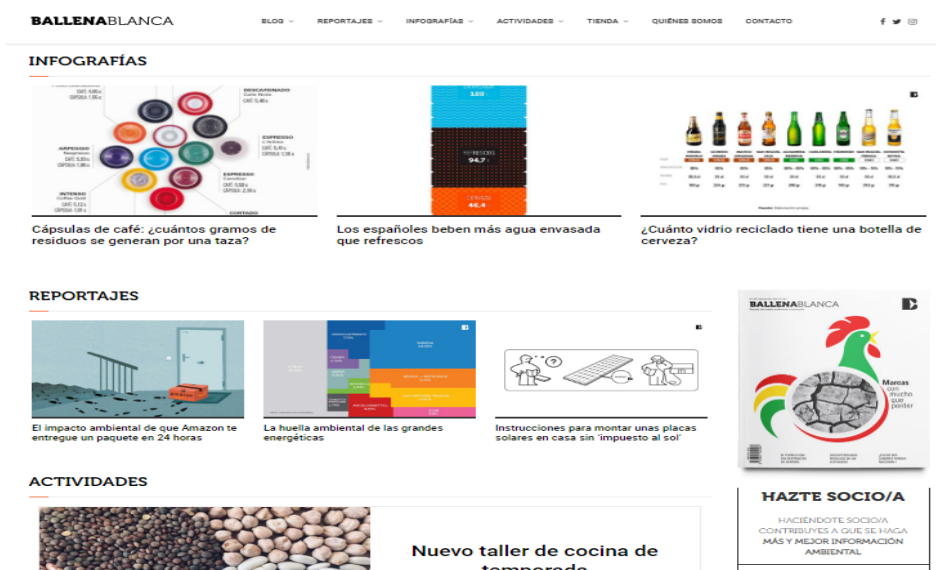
BALLENABLANCA

BLOG REPORTAJES INFOGRAFÍAS ACTIVIDADES TIENDA QUIÉNES SOMOS CONTACTO

INFOGRAFÍAS

DESCAFEINADO
ESPRESSO
ARPEGGIO
ESPRESSO
INTENSO
CORTADO

Cápsulas de café: ¿cuántos gramos de residuos se generan por una taza?

94,7

Los españoles beben más agua envasada que refrescos

¿Cuánto vidrio reciclado tiene una botella de cerveza?

REPORTAJES

El impacto ambiental de que Amazon te entregue un paquete en 24 horas

La huella ambiental de las grandes energéticas

Instrucciones para montar unas placas solares en casa sin 'impuesto al sol'

BALLENABLANCA

Marcas con mucho que perder

ACTIVIDADES

Nuevo taller de cocina de temporada

HAZTE SOCIO/A

HACIÉNDOTE SOCIO/A CONTRIBUYES A QUE SE HAGA MÁS Y MEJOR INFORMACIÓN AMBIENTAL